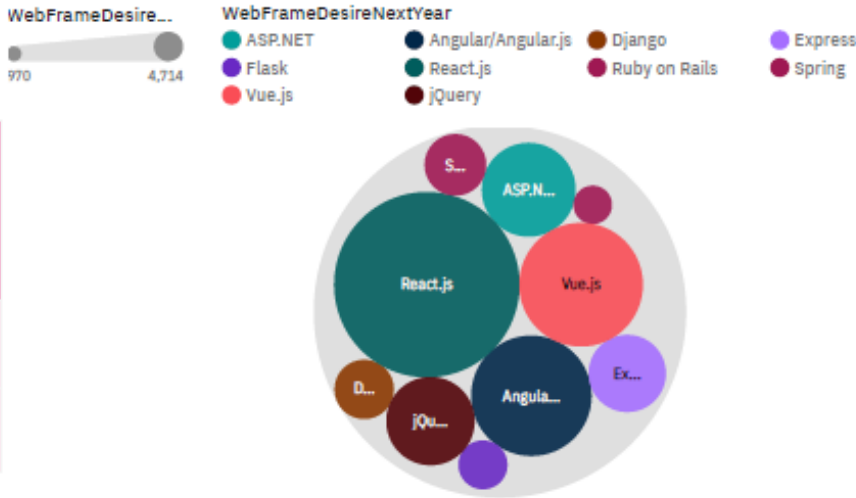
WebFrameDesire...

970

4,714

WebFrameDesireNextYear

ASP.NET
Angular/Angular.js
Django
Express
Flask
React.js
Ruby on Rails
Spring
Vue.js
jQuery

S...
ASP.N...
React.js
Vue.js
D...
Ex...
jQu...
Angula...